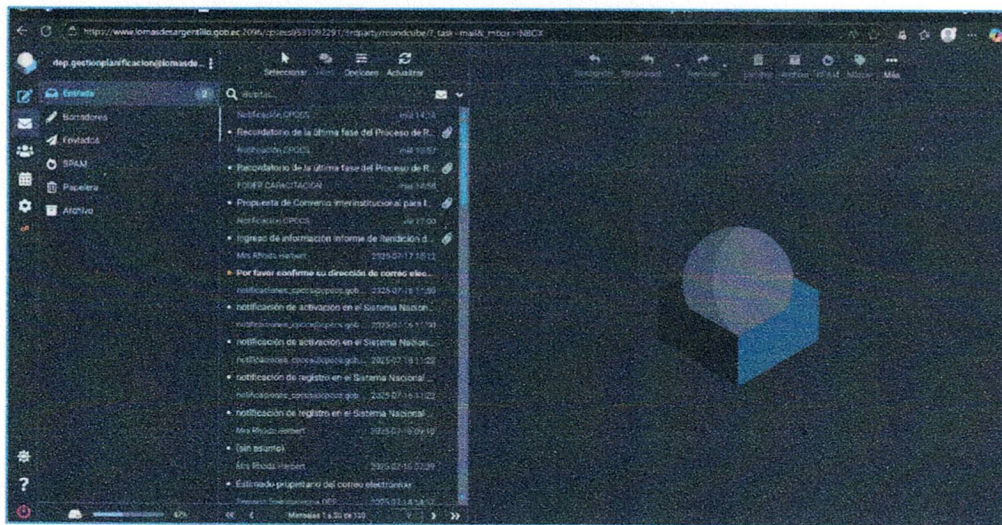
https://www.lomasdesargentillo.gob.ec:2096/cpsess9531092291/3rdparty/roundcube/?_task=mail&_mbox=INBOX

dep.gestionplanificacion@lomasde...

Seleccionar Hilos Opciones Actualizar

Responder Responder... Reenviar Eliminar Archivar Marcar Más

Entrada 2
Borradores
Enviados
SPAM
Papelera
Archivo

Q Buscar...

Notificación CPCCS mié 14:24
Recordatorio de la última fase del Proceso de R...
Notificación CPCCS mié 10:57
Recordatorio de la última fase del Proceso de R...
FOMER CAPACITACION mar 16:56
Propuesta de Convenio Interinstitucional para l...
Notificación CPCCS vie 17:00
Ingreso de información Informe de Rendición d...
Mrs Rhoda Herbert 2025-07-17 10:12
Por favor confirme su dirección de correo elec...
notificaciones_cpccs@cpccs.gob... 2025-07-16 11:39
notificación de activación en el Sistema Nacion...
notificaciones_cpccs@cpccs.gob... 2025-07-16 11:30
notificación de activación en el Sistema Nacion...
notificaciones_cpccs@cpccs.gob... 2025-07-16 11:22
notificación de registro en el Sistema Nacional ...
notificaciones_cpccs@cpccs.gob... 2025-07-16 11:22
notificación de registro en el Sistema Nacional ...
Mrs Rhoda Herbert 2025-07-16 09:10
(sin asunto)
Mrs Rhoda Herbert 2025-07-16 02:39
Estimado propietario del correo electrónico
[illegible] 2025-07-14 14:12

67% Mensajes 1 a 50 de 100